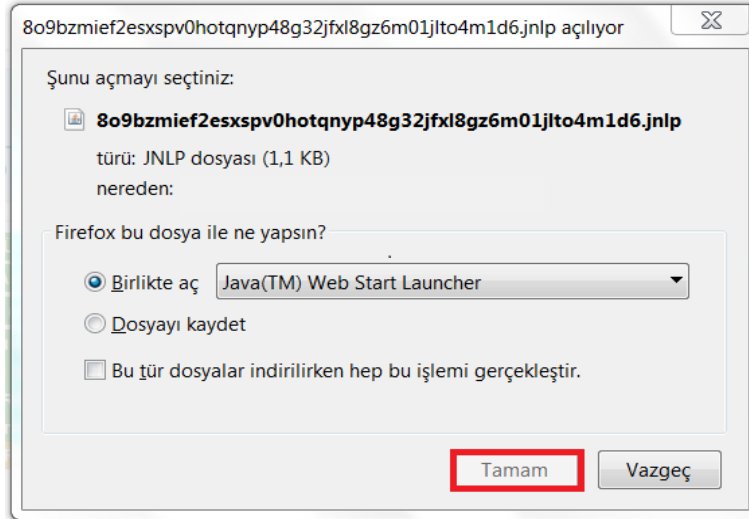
8o9bzmief2esxspv0hotqnyp48g32jfxl8gz6m01jlto4m1d6.jnlp açılıyor

Şunu açmayı seçtiniz:

8o9bzmief2esxspv0hotqnyp48g32jfxl8gz6m01jlto4m1d6.jnlp

türü: JNLP dosyası (1,1 KB)

nereden:

Firefox bu dosya ile ne yapsın?

Birlikte aç Java(TM) Web Start Launcher

Dosyayı kaydet

Bu tür dosyalar indirilirken hep bu işlemi gerçekleştir.

Tamam Vazgeç